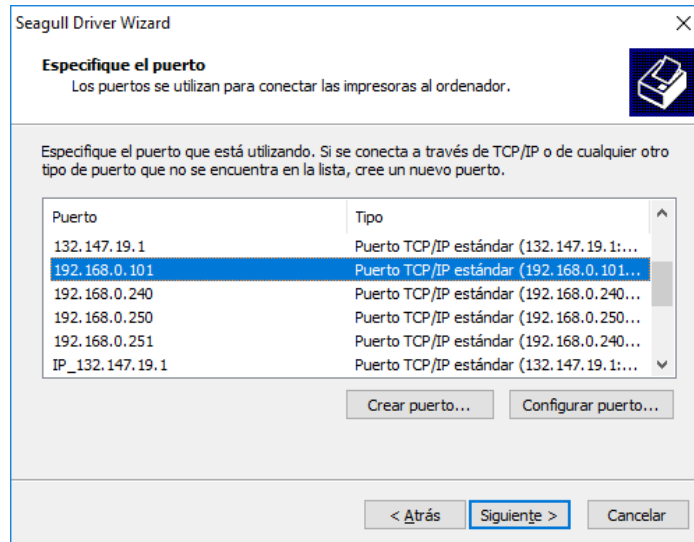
Seagull Driver Wizard

Especifique el puerto
Los puertos se utilizan para conectar las impresoras al ordenador.

Especifique el puerto que está utilizando. Si se conecta a través de TCP/IP o de cualquier otro tipo de puerto que no se encuentra en la lista, cree un nuevo puerto.

| Puerto | Tipo |
|---|---|
| 132.147.19.1 | Puerto TCP/IP estándar (132.147.19.1:... |
| 192.168.0.101 | Puerto TCP/IP estándar (192.168.0.101... |
| 192.168.0.240 | Puerto TCP/IP estándar (192.168.0.240... |
| 192.168.0.250 | Puerto TCP/IP estándar (192.168.0.250... |
| 192.168.0.251 | Puerto TCP/IP estándar (192.168.0.240... |
| IP_132.147.19.1 | Puerto TCP/IP estándar (132.147.19.1:... |

Crear puerto...
Configurar puerto...

< Atrás
Siguiente >
Cancelar